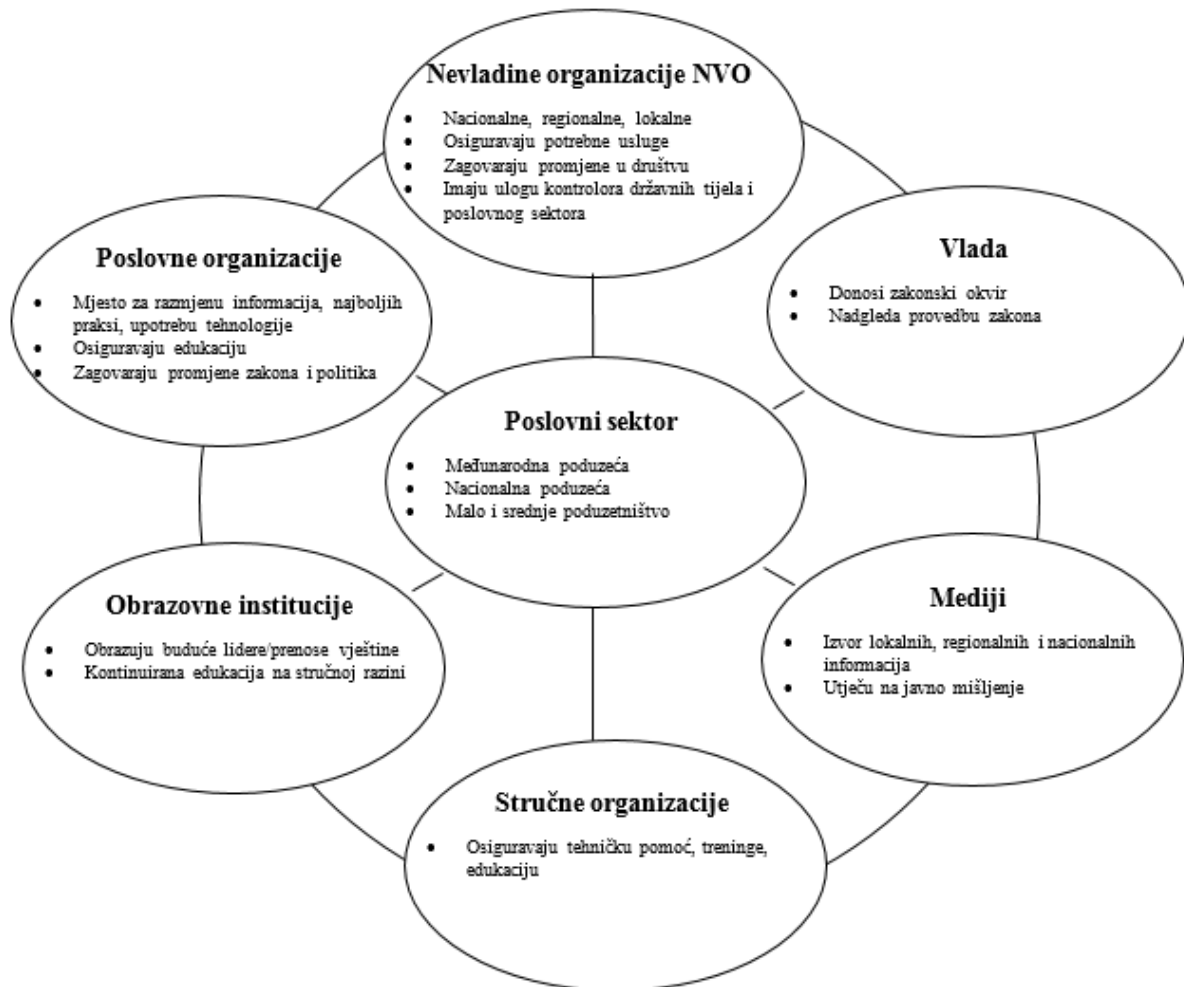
Nevladine organizacije NVO

- Nacionalne, regionalne, lokalne
- Osiguravaju potrebne usluge
- Zagovaraju promjene u društvu
- Imaju ulogu kontrolora državnih tijela i poslovnog sektora

Poslovne organizacije

- Mjesto za razmjenu informacija, najboljih praksi, upotrebu tehnologije
- Osiguravaju edukaciju
- Zagovaraju promjene zakona i politika

Vlada

- Donosi zakonski okvir
- Nadgleda provedbu zakona

Poslovni sektor

- Međunarodna poduzeća
- Nacionalna poduzeća
- Malo i srednje poduzetništvo

Obrazovne institucije

- Obrazuju buduće lidere/prenose vještine
- Kontinuirana edukacija na stručnoj razini

Mediji

- Izvor lokalnih, regionalnih i nacionalnih informacija
- Utječu na javno mišljenje

Stručne organizacije

- Osiguravaju tehničku pomoć, treninge, edukaciju